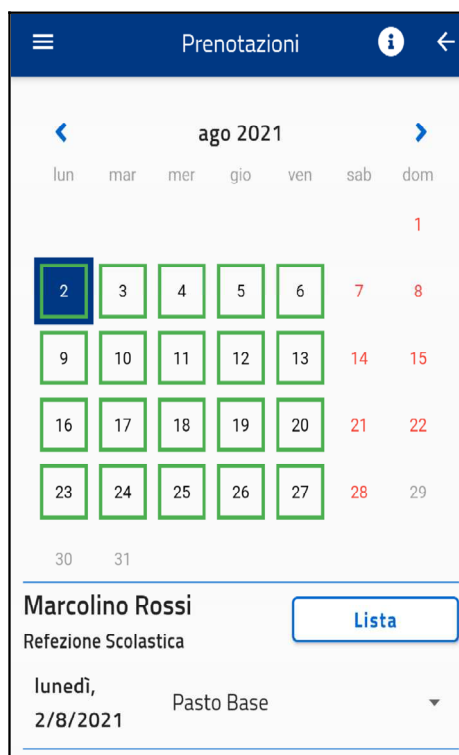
Prenotazioni

ago 2021

| lun | mar | mer | gio | ven | sab | dom |
|---|---|---|---|---|---|---|
| | | | | | | 1 |
| 2 | 3 | 4 | 5 | 6 | 7 | 8 |
| 9 | 10 | 11 | 12 | 13 | 14 | 15 |
| 16 | 17 | 18 | 19 | 20 | 21 | 22 |
| 23 | 24 | 25 | 26 | 27 | 28 | 29 |
| 30 | 31 | | | | | |

Marcolino Rossi
Refezione Scolastica

Lista

lunedì, 2/8/2021

Pasto Base